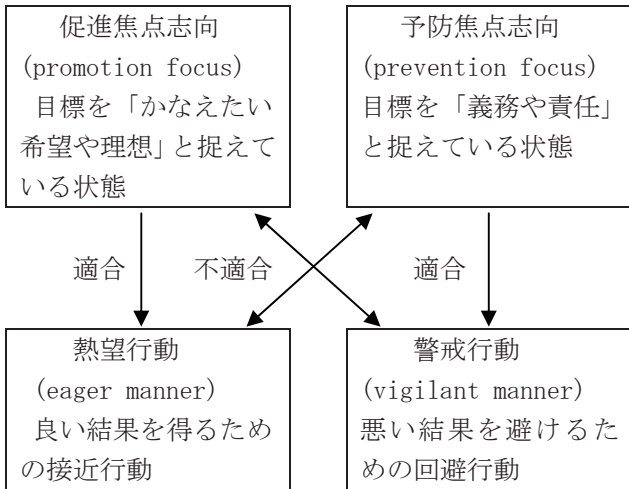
促進焦点志向
(promotion focus)
目標を「かなえたい希望や理想」と捉えている状態

予防焦点志向
(prevention focus)
目標を「義務や責任」と捉えている状態

適合

不適合

適合

熱望行動
(eager manner)
良い結果を得るための接近行動

警戒行動
(vigilant manner)
悪い結果を避けるための回避行動